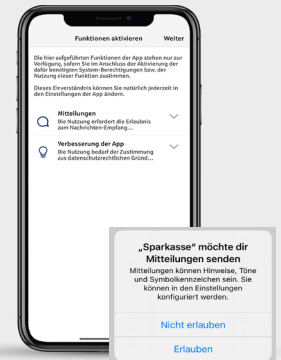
Funktionen aktivieren

Weiter

Die hier aufgeführten Funktionen der App stehen nur zur Verfügung, sofern Sie im Anschluss der Aktivierung der dafür benötigten System-Berechtigungen bzw. der Nutzung dieser Funktion zustimmen.

Dieses Einverständnis können Sie natürlich jederzeit in den Einstellungen der App ändern.

Mitteilungen
Die Nutzung erfordert die Erlaubnis zum Nachrichten-Empfang...

Verbesserung der App
Die Nutzung bedarf der Zustimmung aus datenschutzrechtlichen Gründ...

„Sparkasse" möchte dir Mitteilungen senden

Mitteilungen können Hinweise, Töne und Symbolkennzeichen sein. Sie können in den Einstellungen konfiguriert werden.

Nicht erlauben

Erlauben